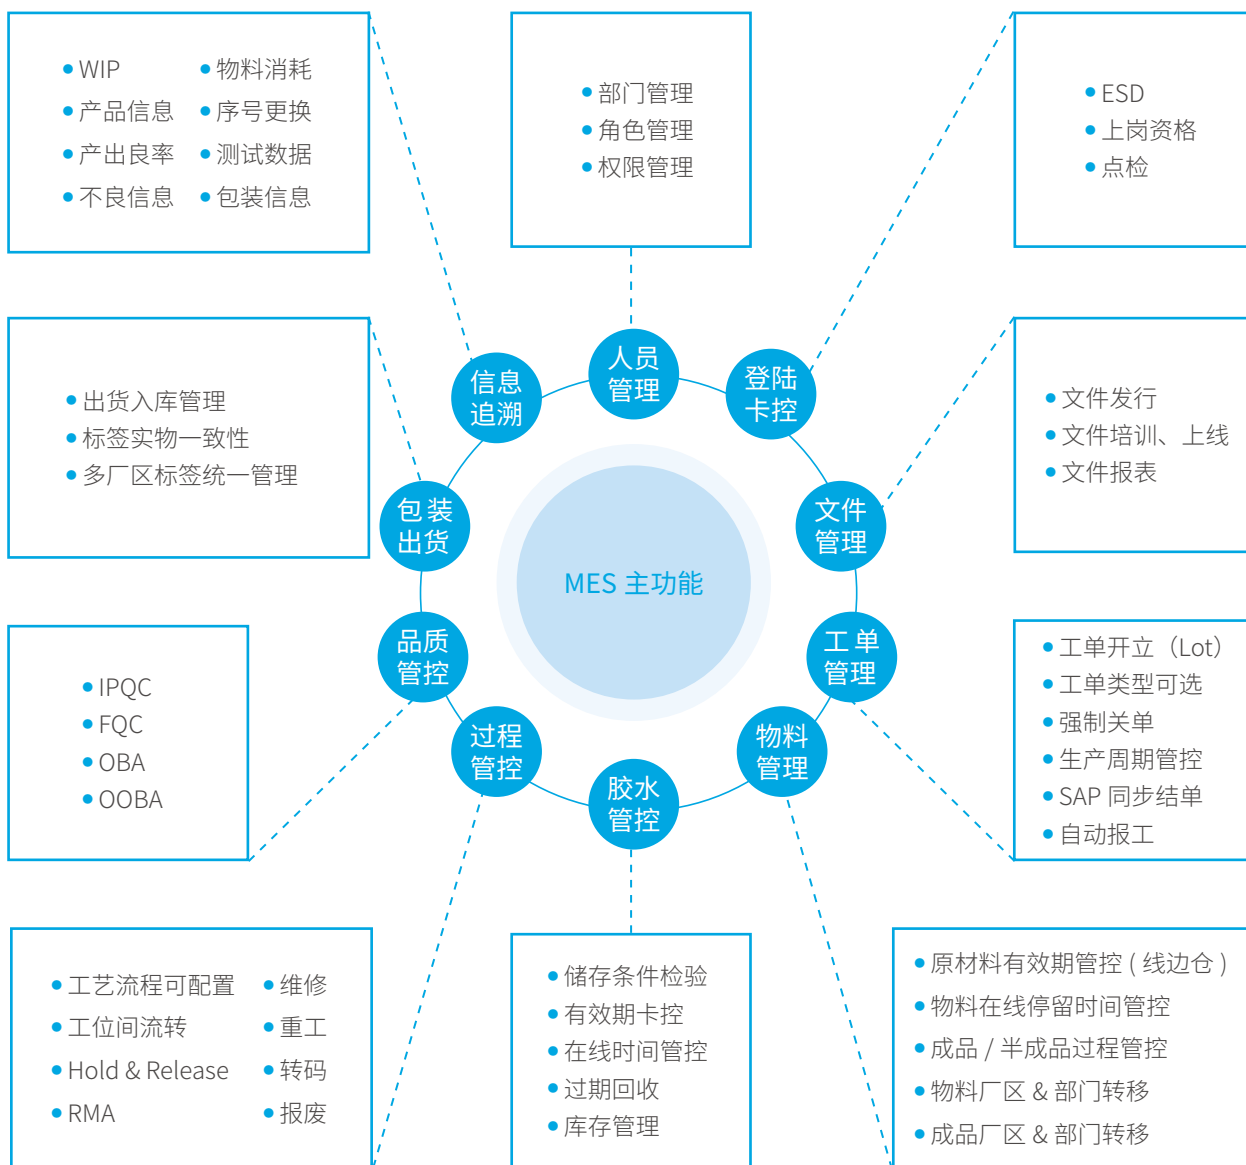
• WIP
• 产品信息
• 产出良率
• 不良信息

• 物料消耗
• 序号更换
• 测试数据
• 包装信息

• 部门管理
• 角色管理
• 权限管理

• ESD
• 上岗资格
• 点检

• 出货入库管理
• 标签实物一致性
• 多厂区标签统一管理

• 文件发行
• 文件培训、上线
• 文件报表

信息追溯

人员管理

登陆卡控

包装出货

MES 主功能

文件管理

品质管控

工单管理

过程管控

胶水管控

物料管理

• IPQC
• FQC
• OBA
• OOBA

• 工单开立（Lot）
• 工单类型可选
• 强制关单
• 生产周期管控
• SAP 同步结单
• 自动报工

• 工艺流程可配置
• 工位间流转
• Hold & Release
• RMA

• 维修
• 重工
• 转码
• 报废

• 储存条件检验
• 有效期卡控
• 在线时间管控
• 过期回收
• 库存管理

• 原材料有效期管控 ( 线边仓 )
• 物料在线停留时间管控
• 成品 / 半成品过程管控
• 物料厂区 & 部门转移
• 成品厂区 & 部门转移